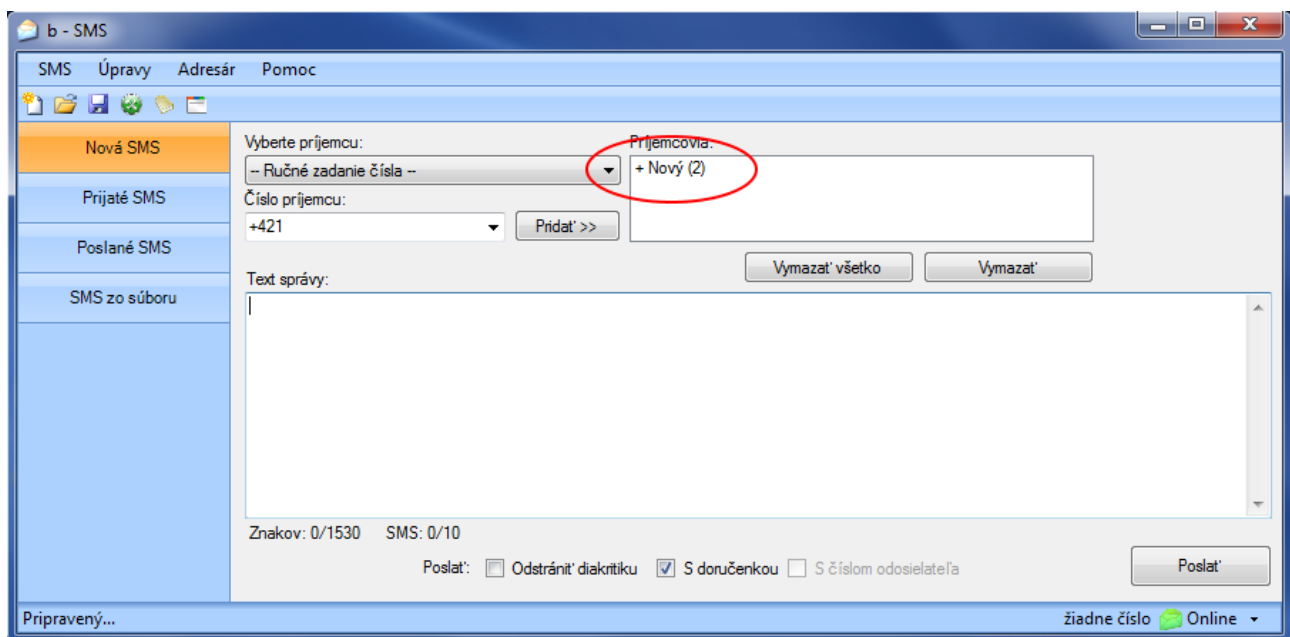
b - SMS

SMS Úpravy Adresár Pomoc

Nová SMS
Prijaté SMS
Poslané SMS
SMS zo súboru

Vyberte príjemcu:
-- Ručné zadanie čísla --
Číslo príjemcu:
+421
Pridať >>

Príjemcovia:
+ Nový (2)

Vymazať všetko
Vymazať

Text správy:

Znakov: 0/1530 SMS: 0/10

Poslať: Odstrániť diakritiku S doručenkou S číslom odosielateľa

Poslať

Pripravený...

žiadne číslo Online